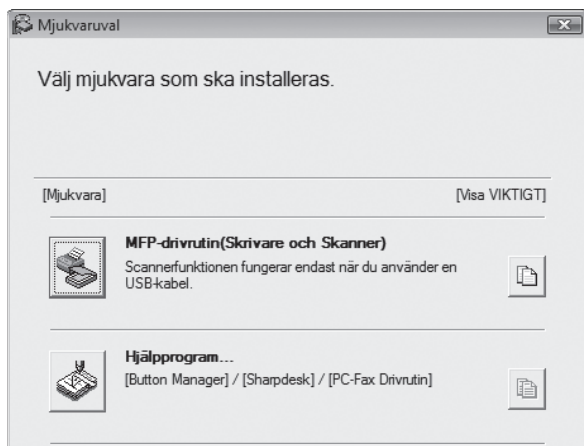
Mjukvaruval

Välj mjukvara som ska installeras.

[Mjukvara]

[Visa VIKTIGT]

MFP-drivrutin(Skrivare och Skanner)

Scannerfunktionen fungerar endast när du använder en USB-kabel.

Hjälpprogram...

[Button Manager] / [Sharpdesk] / [PC-Fax Drivrutin]